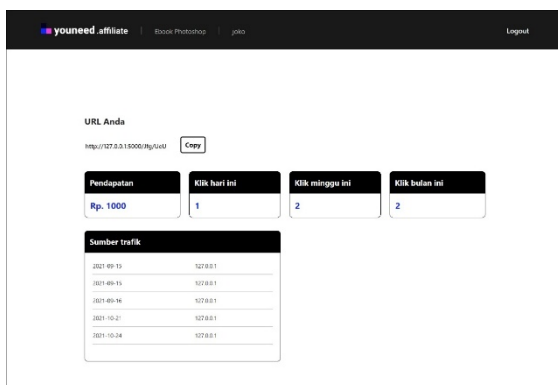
youneed .affiliate | Ebook Photoshop | joko

Logout

URL Anda

http://127.0.0.1:8000/Jlg/UeU

Copy

| Pendapatan | Klik hari ini | Klik minggu ini | Klik bulan ini |
|---|---|---|---|
| Rp. 1000 | 1 | 2 | 2 |

| Sumber trafik | |
|---|---|
| 2021-09-13 | 127.0.0.1 |
| 2021-09-15 | 127.0.0.1 |
| 2021-09-16 | 127.0.0.1 |
| 2021-10-21 | 127.0.0.1 |
| 2021-10-24 | 127.0.0.1 |